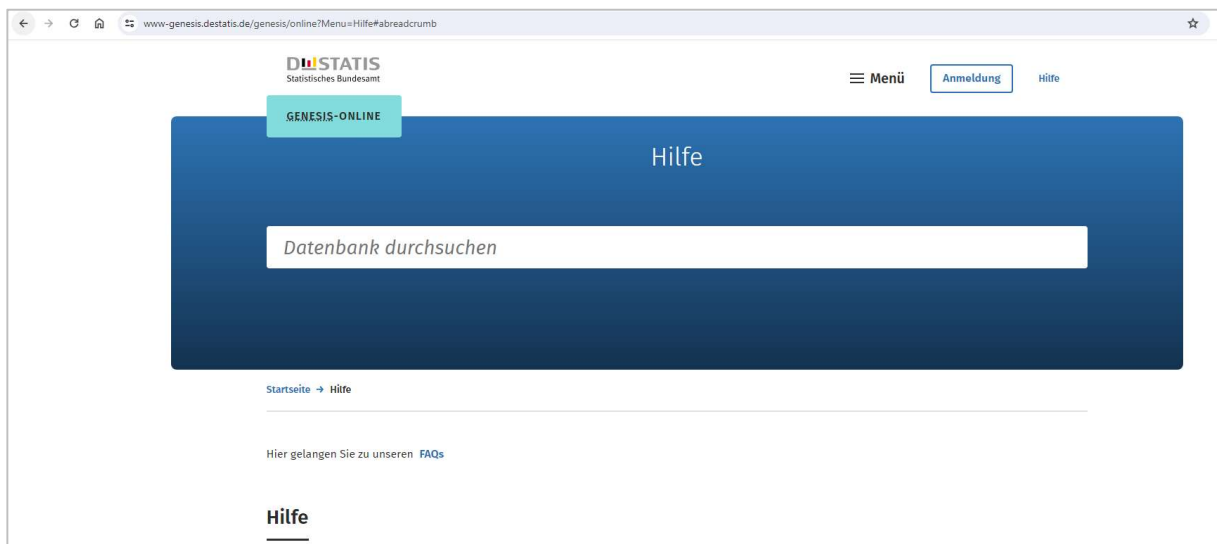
www-genesis.destatis.de/genesis/online?Menu=Hilfe#abreadcrumb

DESTATIS
Statistisches Bundesamt

Menü Anmeldung Hilfe

GENESIS-ONLINE

Hilfe

Datenbank durchsuchen

Startseite → Hilfe

Hier gelangen Sie zu unseren FAQs

Hilfe